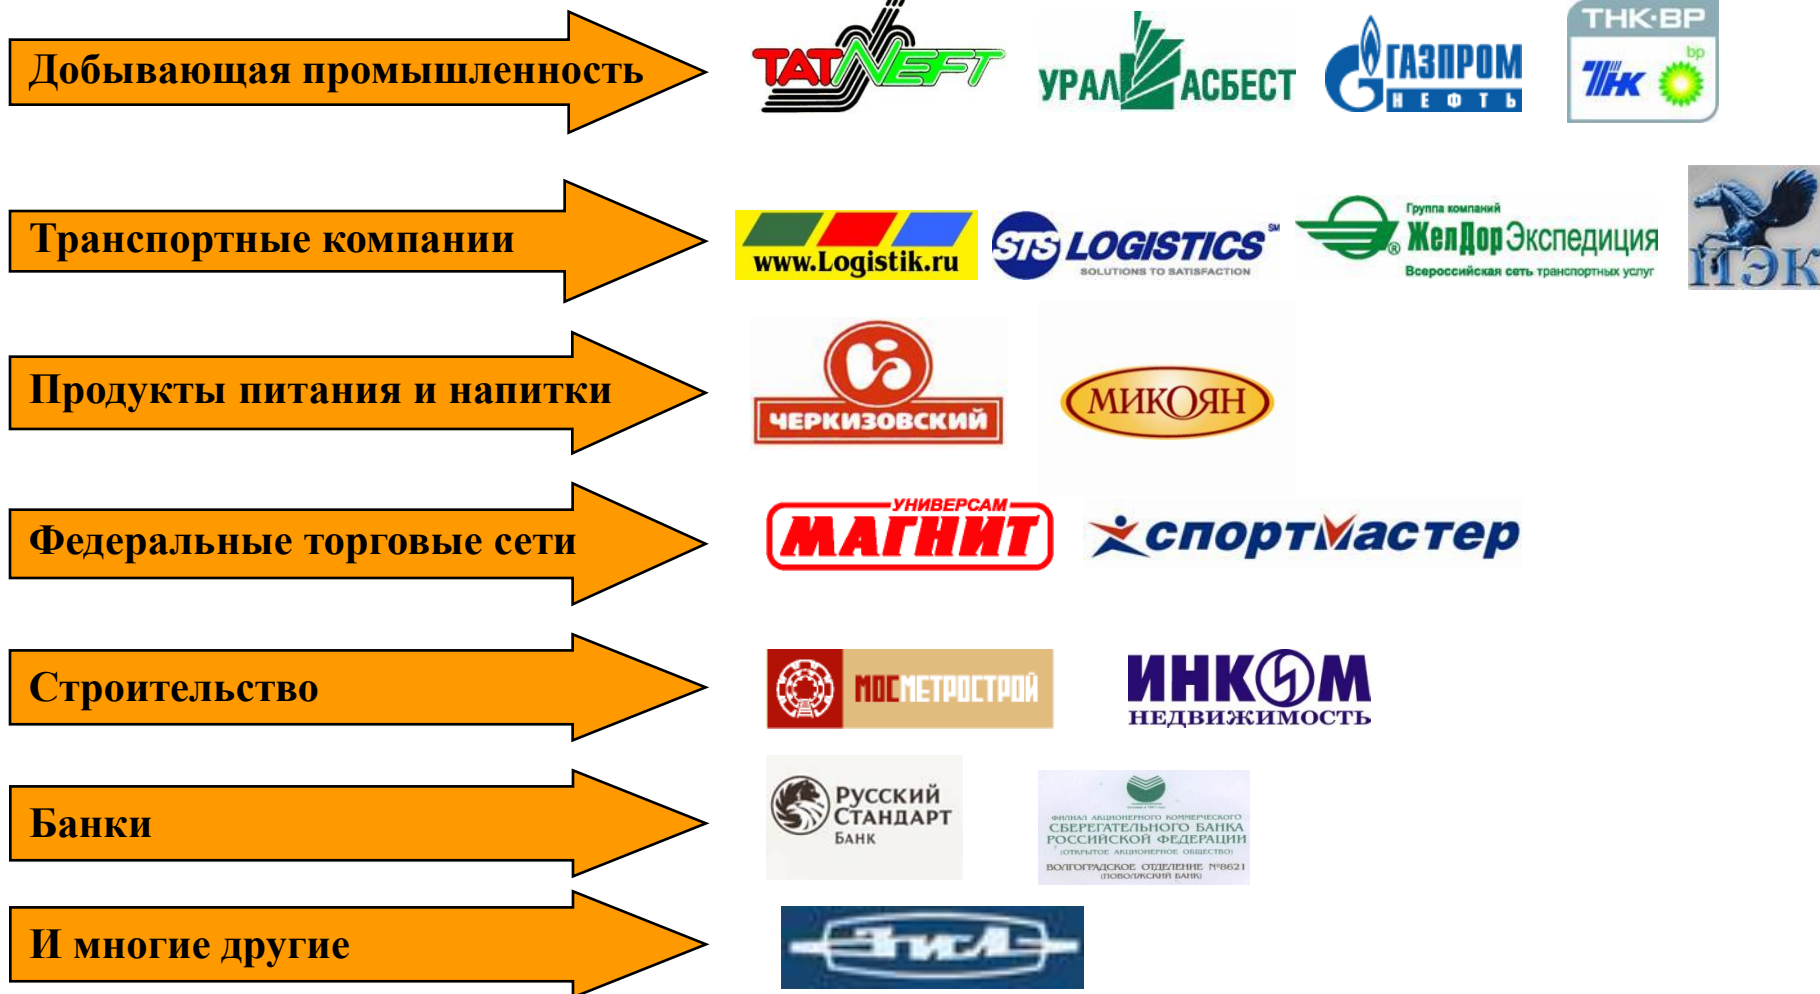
Добывающая промышленность

TATNEFT УРАЛ АСБЕСТ ГАЗПРОМ НЕФТЬ ТНК·ВР ТНК bp

Транспортные компании

www.Logistik.ru STS LOGISTICS SM SOLUTIONS TO SATISFACTION Группа компаний ЖелДорЭкспедиция Всероссийская сеть транспортных услуг ПЭК

Продукты питания и напитки

ЧЕРКИЗОВСКИЙ МИКОЯН

Федеральные торговые сети

УНИВЕРСАМ МАГНИТ спортмастер

Строительство

МОСМЕТРОСТРОЙ ИНКОМ НЕДВИЖИМОСТЬ

Банки

РУССКИЙ СТАНДАРТ БАНК ФИЛИАЛ АКЦИОНЕРНОГО КОММЕРЧЕСКОГО СБЕРЕГАТЕЛЬНОГО БАНКА РОССИЙСКОЙ ФЕДЕРАЦИИ (ОТКРЫТОЕ АКЦИОНЕРНОЕ ОБЩЕСТВО) ВОЛГОГРАДСКОЕ ОТДЕЛЕНИЕ №8621 (ПОВОЛЖСКИЙ БАНК)

И многие другие

ЗИЛ